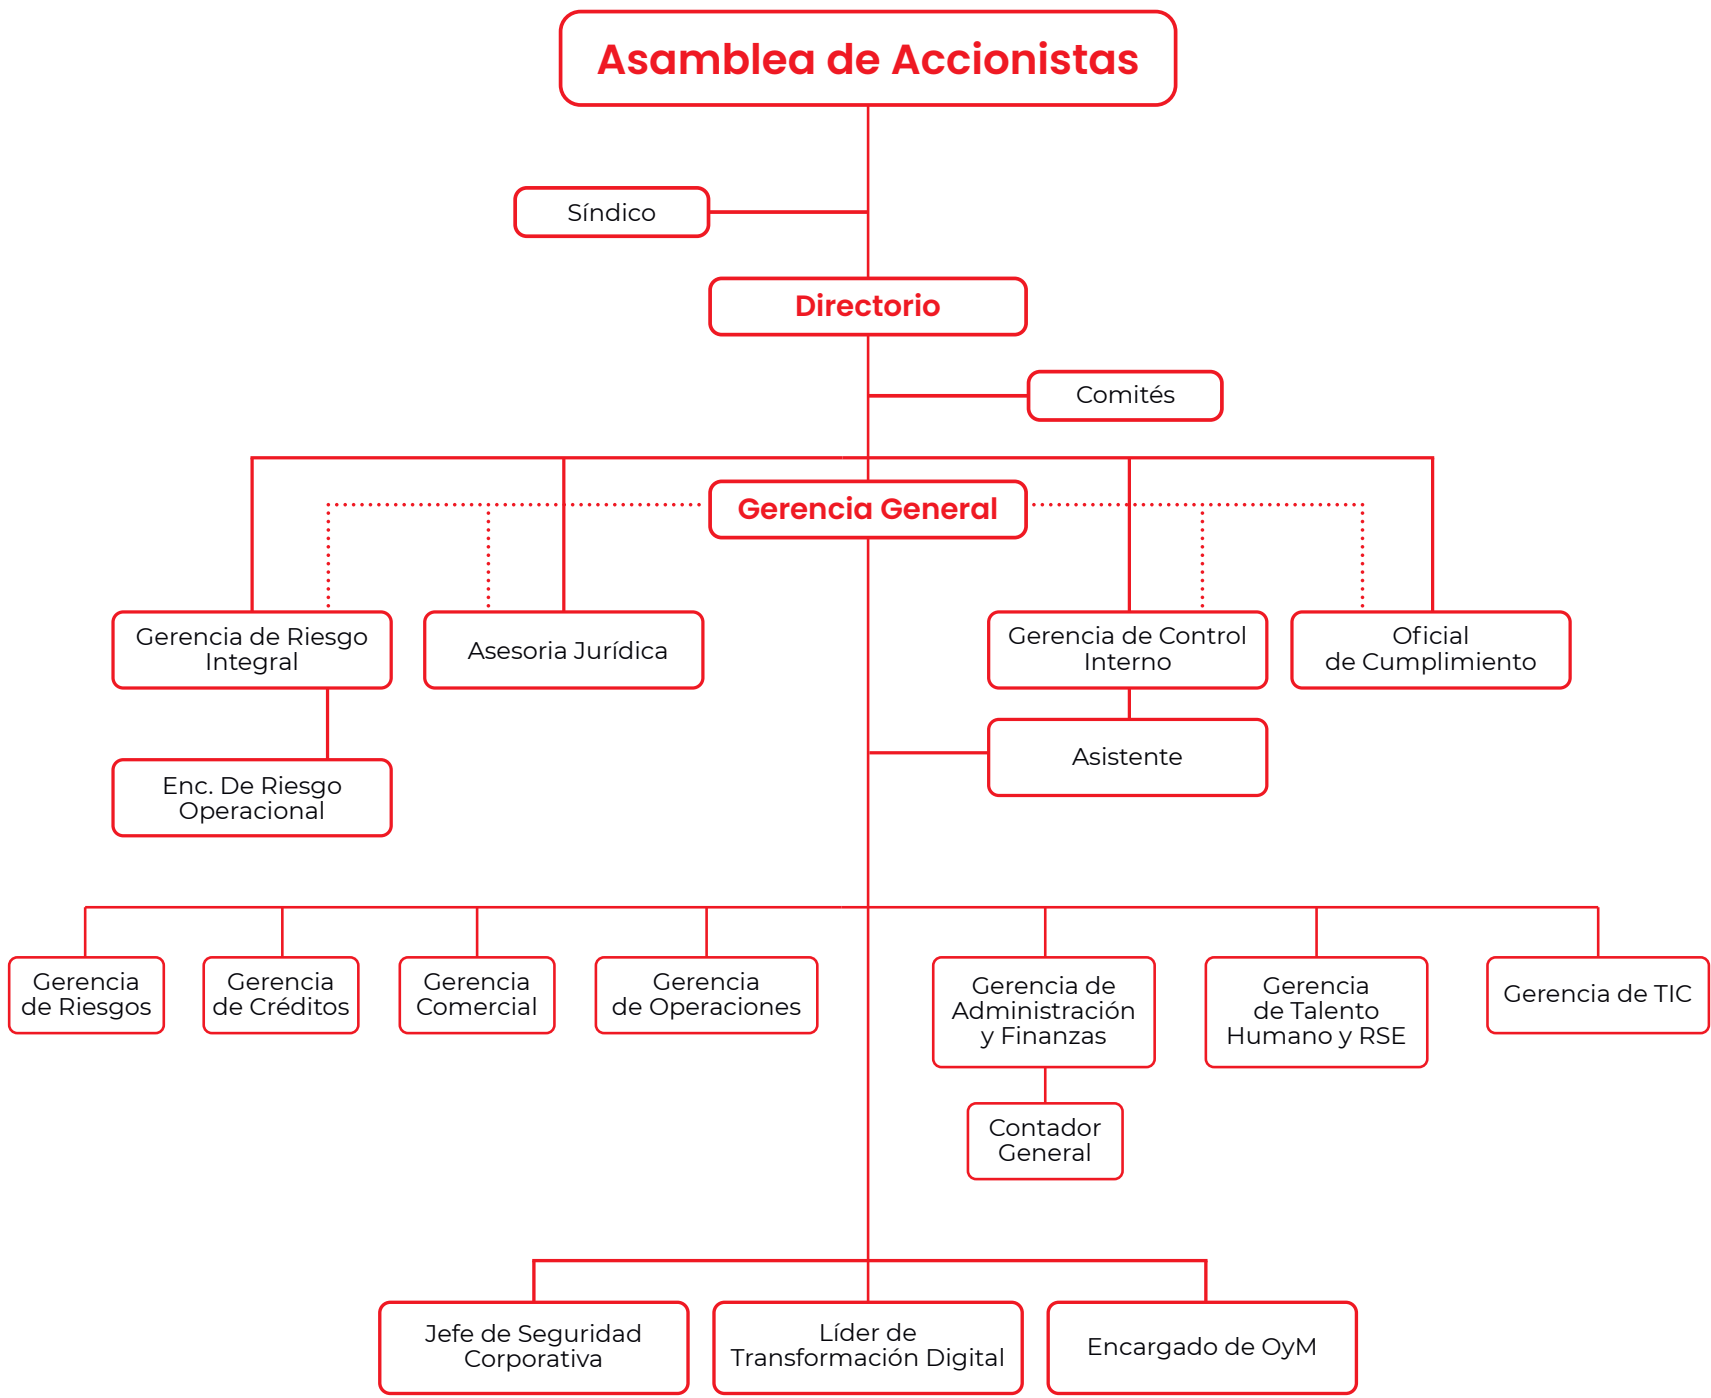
Asamblea de Accionistas

Síndico

Directorio

Comités

Gerencia General

Gerencia de Riesgo Integral

Asesoria Jurídica

Gerencia de Control Interno

Oficial de Cumplimiento

Enc. De Riesgo Operacional

Asistente

Gerencia de Riesgos

Gerencia de Créditos

Gerencia Comercial

Gerencia de Operaciones

Gerencia de Administración y Finanzas

Gerencia de Talento Humano y RSE

Gerencia de TIC

Contador General

Jefe de Seguridad Corporativa

Líder de Transformación Digital

Encargado de OyM